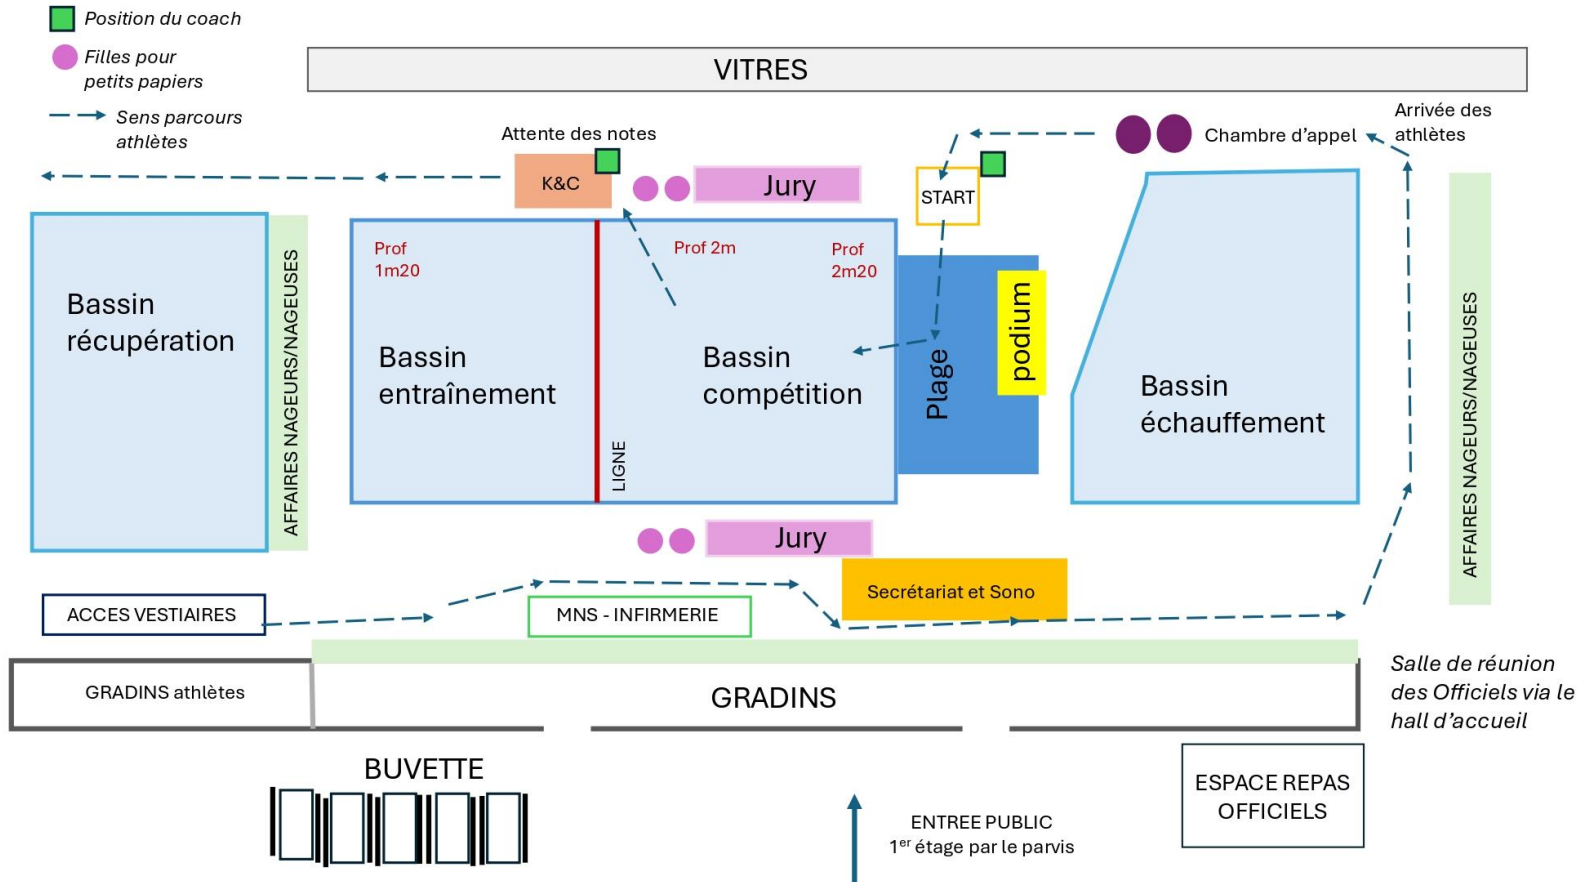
Position du coach

Filles pour petits papiers

Sens parcours athlètes

VITRES

Attente des notes

K&C

Jury

START

Chambre d'appel

Arrivée des athlètes

Bassin récupération

AFFAIRES NAGEURS/NAGEUSES

Prof 1m20

Prof 2m

Prof 2m20

Bassin entraînement

Bassin compétition

LIGNE

Plage

podium

Bassin échauffement

AFFAIRES NAGEURS/NAGEUSES

Jury

Secrétariat et Sono

ACCES VESTIAIRES

MNS - INFIRMERIE

GRADINS athlètes

GRADINS

Salle de réunion des Officiels via le hall d'accueil

BUVETTE

ENTREE PUBLIC
1$^{er}$ étage par le parvis

ESPACE REPAS OFFICIELS